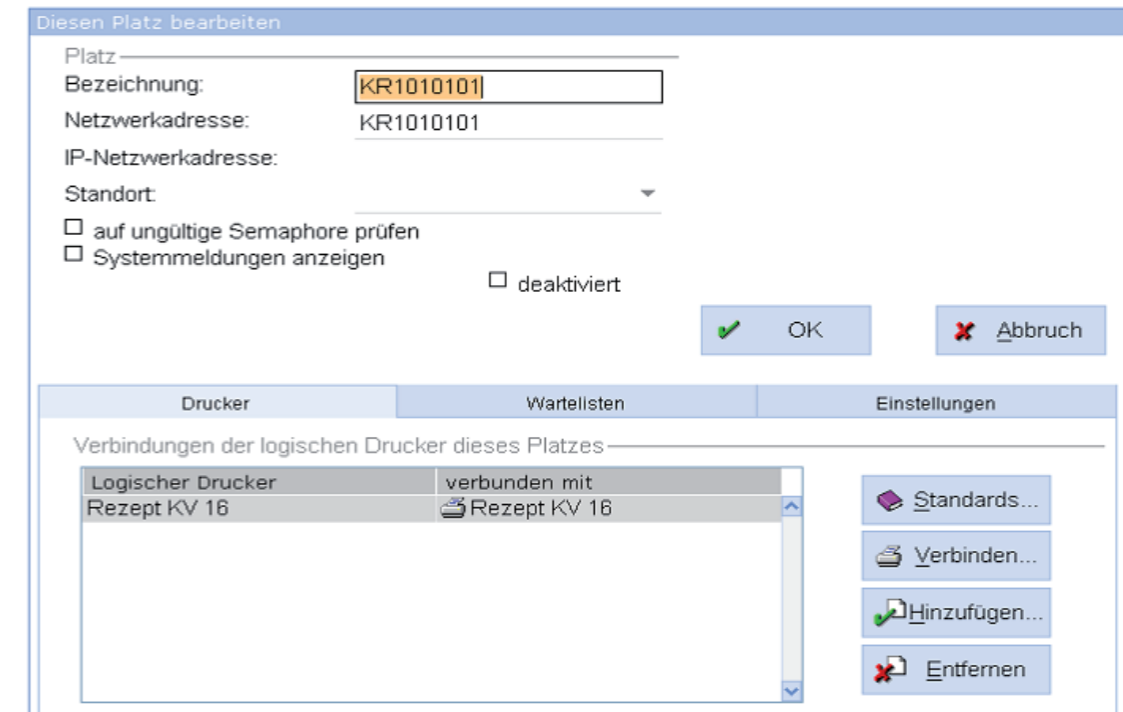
Diesen Platz bearbeiten

Platz

Bezeichnung: KR1010101

Netzwerkadresse: KR1010101

IP-Netzwerkadresse:

Standort:

☐ auf ungültige Semaphore prüfen
☐ Systemmeldungen anzeigen

☐ deaktiviert

OK

Abbruch

Drucker | Wartelisten | Einstellungen

Verbindungen der logischen Drucker dieses Platzes

| Logischer Drucker | verbunden mit |
|---|---|
| Rezept KV 16 | Rezept KV 16 |

Standards...

Verbinden...

Hinzufügen...

Entfernen